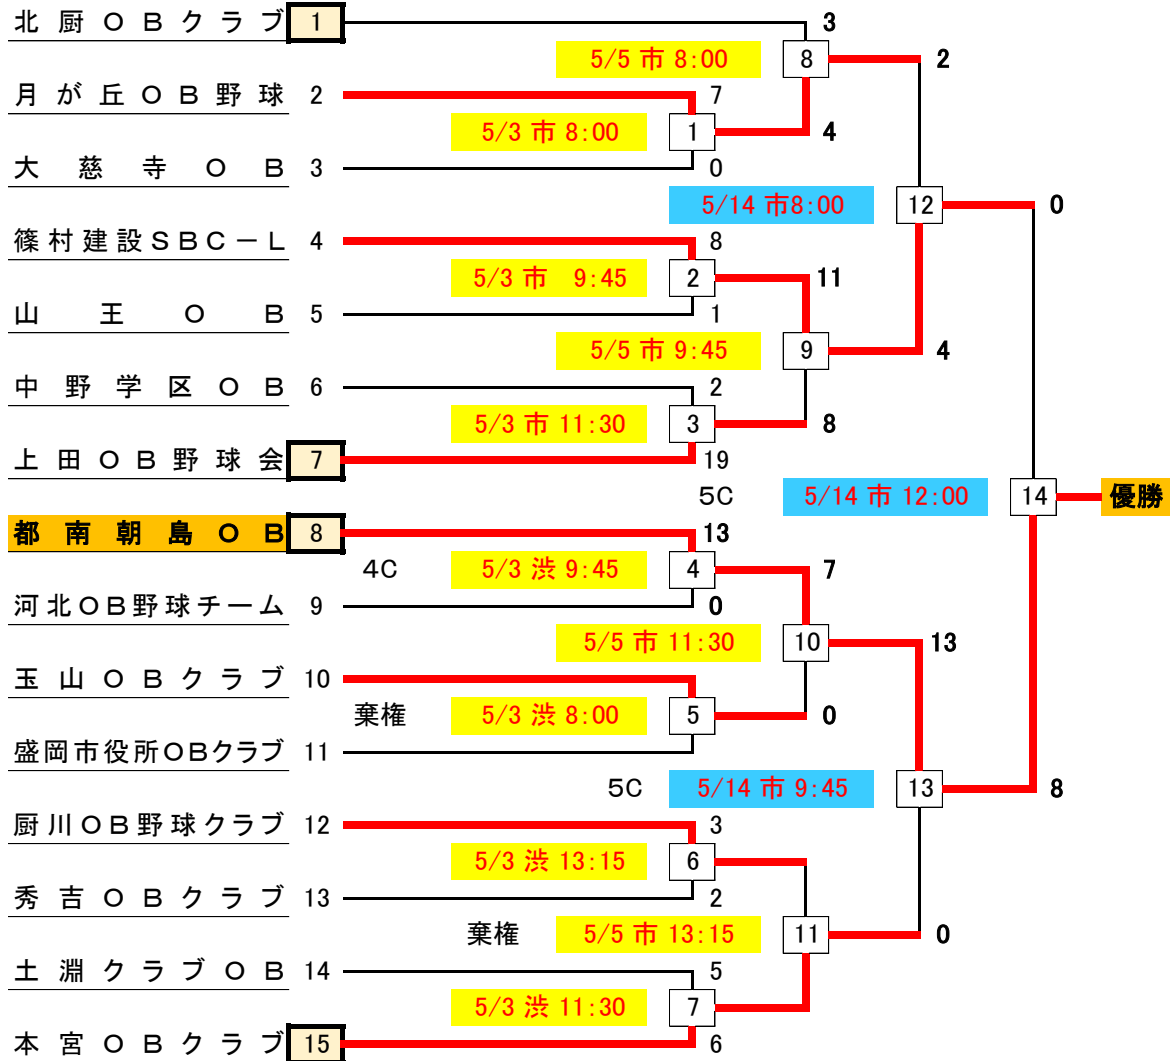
北厨ＯＢクラブ 1
月が丘ＯＢ野球 2
大慈寺ＯＢ 3
篠村建設ＳＢＣ－Ｌ 4
山王ＯＢ 5
中野学区ＯＢ 6
上田ＯＢ野球会 7
都南朝島ＯＢ 8
河北ＯＢ野球チーム 9
玉山ＯＢクラブ 10
盛岡市役所ＯＢクラブ 11
厨川ＯＢ野球クラブ 12
秀吉ＯＢクラブ 13
土淵クラブＯＢ 14
本宮ＯＢクラブ 15

3
5/5 市 8:00
8
2
7
5/3 市 8:00
1
4
0
5/14 市8:00
12
0
8
5/3 市 9:45
2
11
1
5/5 市 9:45
9
4
2
5/3 市 11:30
3
8
19
5C
5/14 市 12:00
14
優勝
13
4C
5/3 渋 9:45
4
7
0
5/5 市 11:30
10
13
棄権
5/3 渋 8:00
5
0
5C
5/14 市 9:45
13
8
3
5/3 渋 13:15
6
2
棄権
5/5 市 13:15
11
0
5
5/3 渋 11:30
7
6